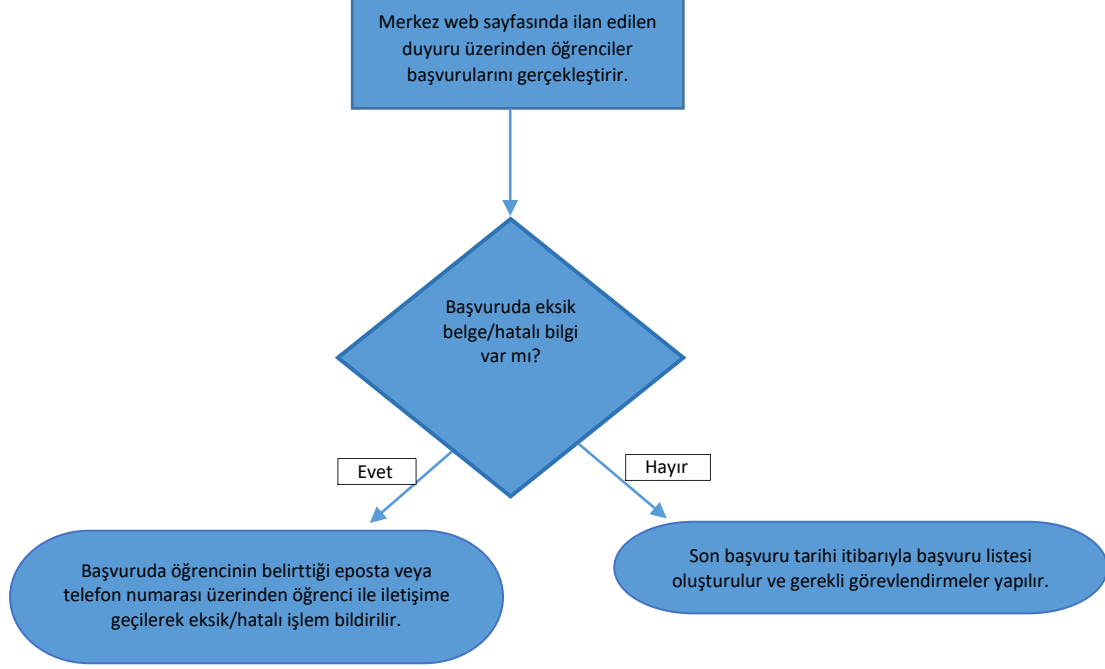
Merkez web sayfasında ilan edilen duyuru üzerinden öğrenciler başvurularını gerçekleştirir.

Başvuruda eksik belge/hatalı bilgi var mı?

Evet

Hayır

Başvuruda öğrencinin belirttiği eposta veya telefon numarası üzerinden öğrenci ile iletişime geçilerek eksik/hatalı işlem bildirilir.

Son başvuru tarihi itibarıyla başvuru listesi oluşturulur ve gerekli görevlendirmeler yapılır.